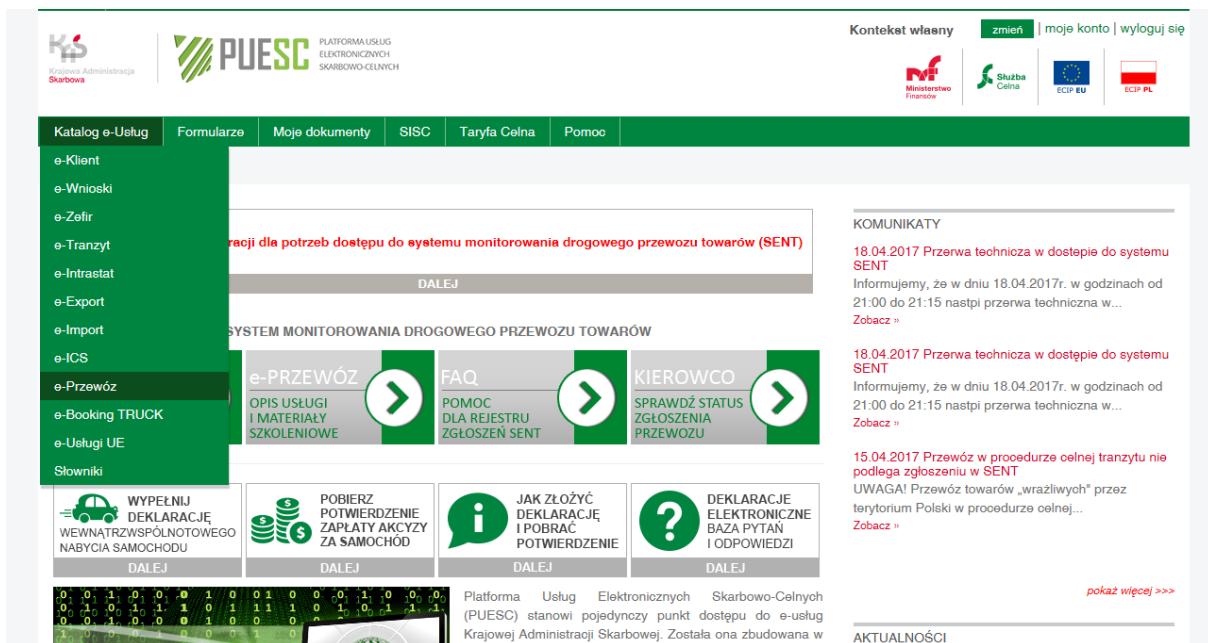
KAS Krajowa Administracja Skarbowa

PUESC PLATFORMA USŁUG ELEKTRONICZNYCH SKARBOWO-CELNYCH

Kontekst własny zmień | moje konto | wyloguj się

Ministerstwo Finansów Służba Celna ECIP EU ECIP PL

Katalog e-Usług Formularze Moje dokumenty SISC Taryfa Celna Pomoc

e-Klient
e-Wnioski
e-Zefir
e-Tranzyt
e-Intrastat
e-Export
e-Import
e-ICS
e-Przewóz
e-Booking TRUCK
e-Usługi UE
Słowniki

racji dla potrzeb dostępu do systemu monitorowania drogowego przewozu towarów (SENT)

DALEJ

SYSTEM MONITOROWANIA DROGOWEGO PRZEWOZU TOWARÓW

e-PRZEWÓZ OPIS USŁUGI I MATERIAŁY SZKOLENIOWE

FAQ POMOC DLA REJESTRU ZGŁOSZEŃ SENT

KIEROWCO SPRAWDŹ STATUS ZGŁOSZENIA PRZEWOZU

WYPEŁNIJ DEKLARACJĘ WEWNĄTRZWSPÓLNOTOWEGO NABYCIA SAMOCHODU
DALEJ

POBIERZ POTWIERDZENIE ZAPŁATY AKCYZY ZA SAMOCHÓD
DALEJ

JAK ZŁOŻYĆ DEKLARACJĘ I POBRAĆ POTWIERDZENIE
DALEJ

DEKLARACJE ELEKTRONICZNE BAZA PYTAŃ I ODPOWIEDZI
DALEJ

Platforma Usług Elektronicznych Skarbowo-Celnych (PUESC) stanowi pojedynczy punkt dostępu do e-usług Krajowej Administracji Skarbowej. Została ona zbudowana w

KOMUNIKATY

18.04.2017 Przerwa techniczna w dostepie do systemu SENT
Informujemy, że w dniu 18.04.2017r. w godzinach od 21:00 do 21:15 nastpi przerwa techniczna w...
Zobacz »

18.04.2017 Przerwa techniczna w dostępie do systemu SENT
Informujemy, że w dniu 18.04.2017r. w godzinach od 21:00 do 21:15 nastpi przerwa techniczna w...
Zobacz »

15.04.2017 Przewóz w procedurze celnej tranzytu nie podlega zgłoszeniu w SENT
UWAGA! Przewóz towarów „wrażliwych" przez terytorium Polski w procedurze celnej...
Zobacz »

pokaż więcej >>>

AKTUALNOŚCI